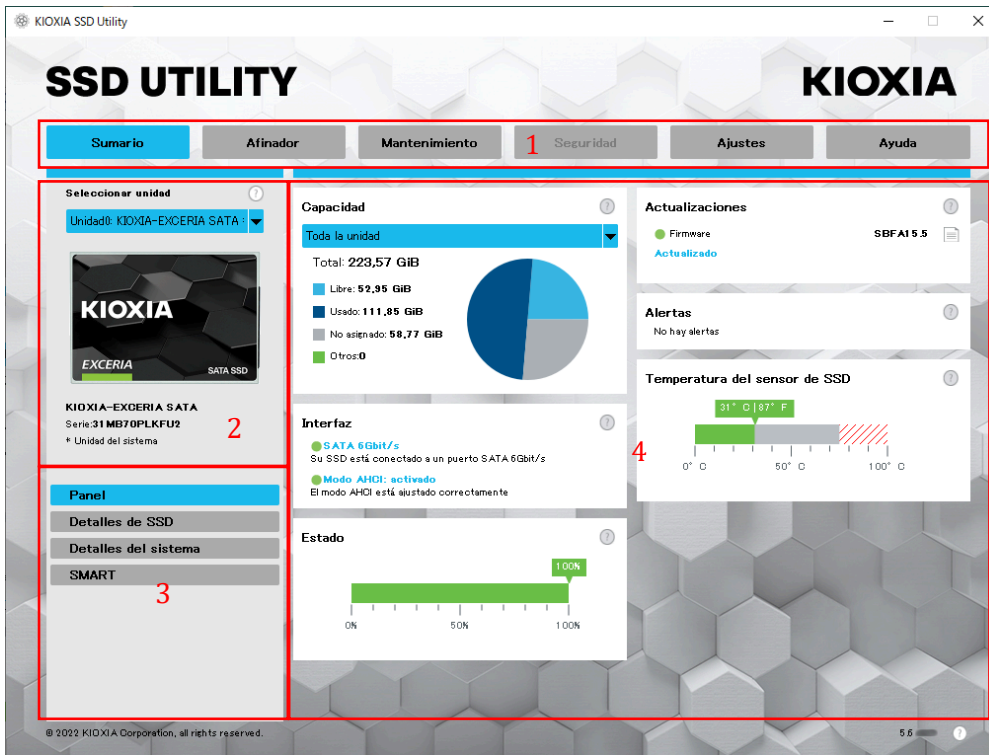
KIOXIA SSD Utility

SSD UTILITY

KIOXIA

Sumario
Afinador
Mantenimiento
1
Seguridad
Ajustes
Ayuda

Seleccionar unidad ?
Unidad0: KIOXIA-EXCERIA SATA

KIOXIA
EXCERIA
SATA SSD

KIOXIA-EXCERIA SATA
Serie:31MB70PLKFU2
* Unidad del sistema
2

Panel
Detalles de SSD
Detalles del sistema
SMART
3

Capacidad ?
Toda la unidad
Total: 223,57 GiB
Libre: 52,95 GiB
Usado: 111,85 GiB
No asignado: 58,77 GiB
Otros:0

Interfaz ?
SATA 6Gbit/s
Su SSD está conectado a un puerto SATA 6Gbit/s
Modo AHCI: activado
El modo AHCI está ajustado correctamente

Estado ?
100%
0%
50%
100%

Actualizaciones ?
Firmware SBFA15.5
Actualizado

Alertas ?
No hay alertas

Temperatura del sensor de SSD ?
31° C | 87° F
0° C
50° C
100° C

4

© 2022 KIOXIA Corporation, all rights reserved.
5.5 ?